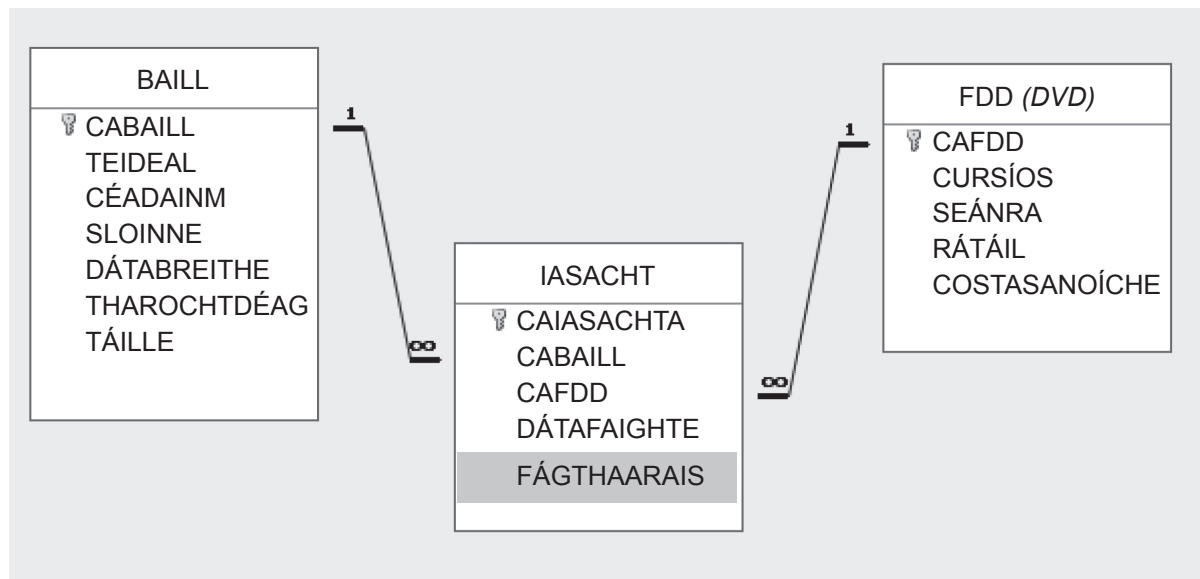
BAILL
CABAILL
TEIDEAL
CÉADAINM
SLOINNE
DÁTABREITHE
THAROCHTDÉAG
TÁILLE

1

$\infty$

IASACHT
CAIASACHTA
CABAILL
CAFDD
DÁTAFAIGHTE
FÁGTHAARAIS

$\infty$

1

FDD *(DVD)*
CAFDD
CURSÍOS
SEÁNRA
RÁTÁIL
COSTASANOÍCHE